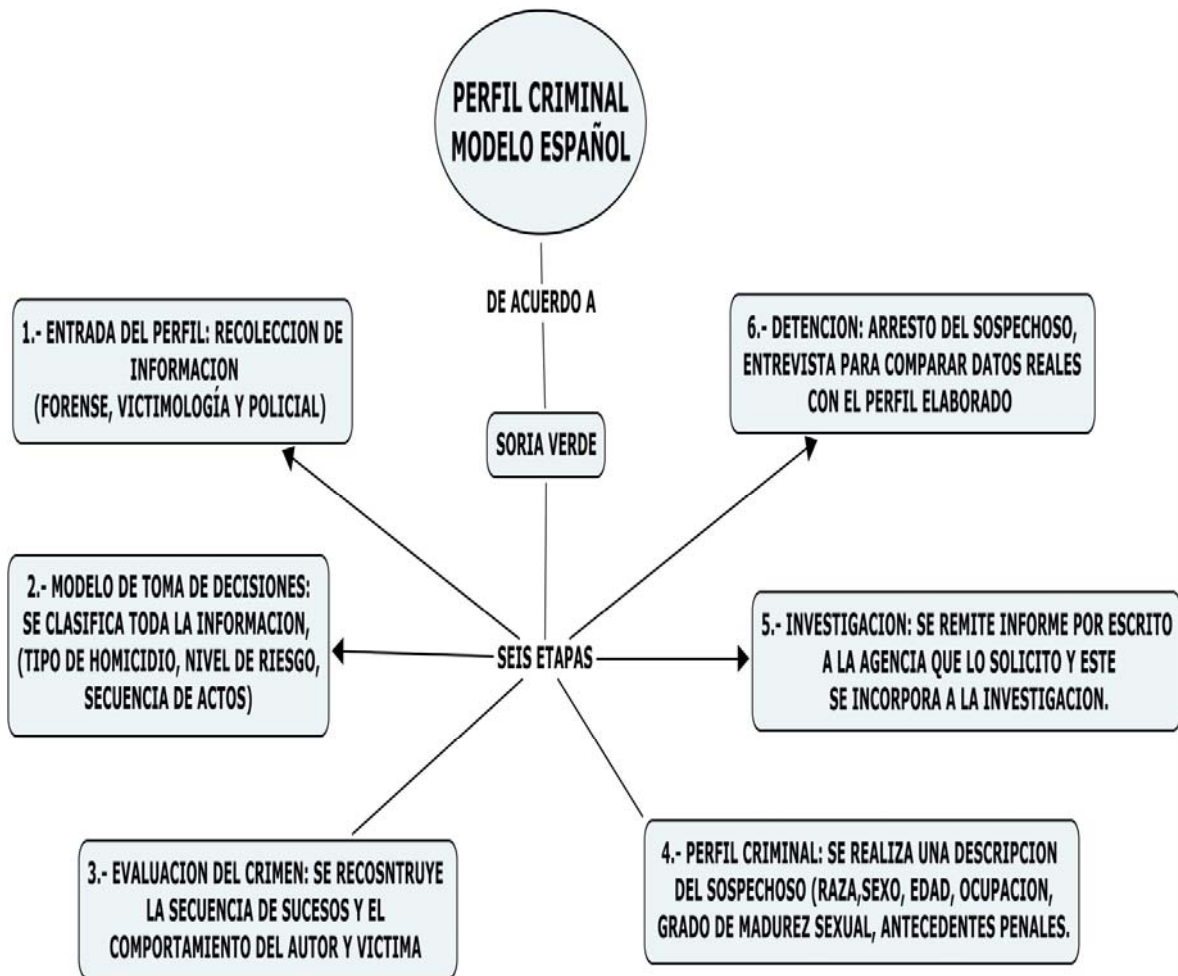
PERFIL CRIMINAL MODELO ESPAÑOL

DE ACUERDO A

SORIA VERDE

SEIS ETAPAS

1.- ENTRADA DEL PERFIL: RECOLECCION DE INFORMACION (FORENSE, VICTIMOLOGÍA Y POLICIAL)

2.- MODELO DE TOMA DE DECISIONES: SE CLASIFICA TODA LA INFORMACION, (TIPO DE HOMICIDIO, NIVEL DE RIESGO, SECUENCIA DE ACTOS)

3.- EVALUACION DEL CRIMEN: SE RECOSNTRUYE LA SECUENCIA DE SUCESOS Y EL COMPORTAMIENTO DEL AUTOR Y VICTIMA

4.- PERFIL CRIMINAL: SE REALIZA UNA DESCRIPCION DEL SOSPECHOSO (RAZA,SEXO, EDAD, OCUPACION, GRADO DE MADUREZ SEXUAL, ANTECEDENTES PENALES.

5.- INVESTIGACION: SE REMITE INFORME POR ESCRITO A LA AGENCIA QUE LO SOLICITO Y ESTE SE INCORPORA A LA INVESTIGACION.

6.- DETENCION: ARRESTO DEL SOSPECHOSO, ENTREVISTA PARA COMPARAR DATOS REALES CON EL PERFIL ELABORADO